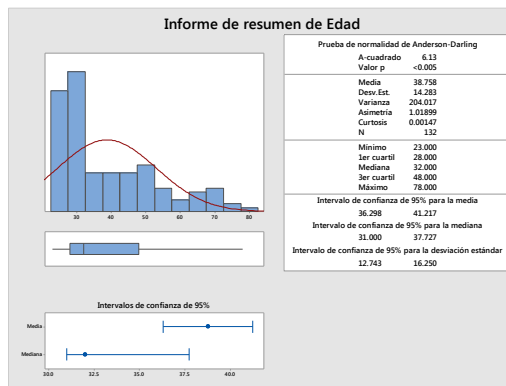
Informe de resumen de Edad

30 40 50 60 70 80

Intervalos de confianza de 95%

Media

Mediana

30.0 32.5 35.0 37.5 40.0

Prueba de normalidad de Anderson-Darling

| | |
|---|---|
| A-cuadrado | 6.13 |
| Valor p | <0.005 |

| | |
|---|---|
| Media | 38.758 |
| Desv.Est. | 14.283 |
| Varianza | 204.017 |
| Asimetría | 1.01899 |
| Curtosis | 0.00147 |
| N | 132 |

| | |
|---|---|
| Mínimo | 23.000 |
| 1er cuartil | 28.000 |
| Mediana | 32.000 |
| 3er cuartil | 48.000 |
| Máximo | 78.000 |

Intervalo de confianza de 95% para la media

36.298 41.217

Intervalo de confianza de 95% para la mediana

31.000 37.727

Intervalo de confianza de 95% para la desviación estándar

12.743 16.250